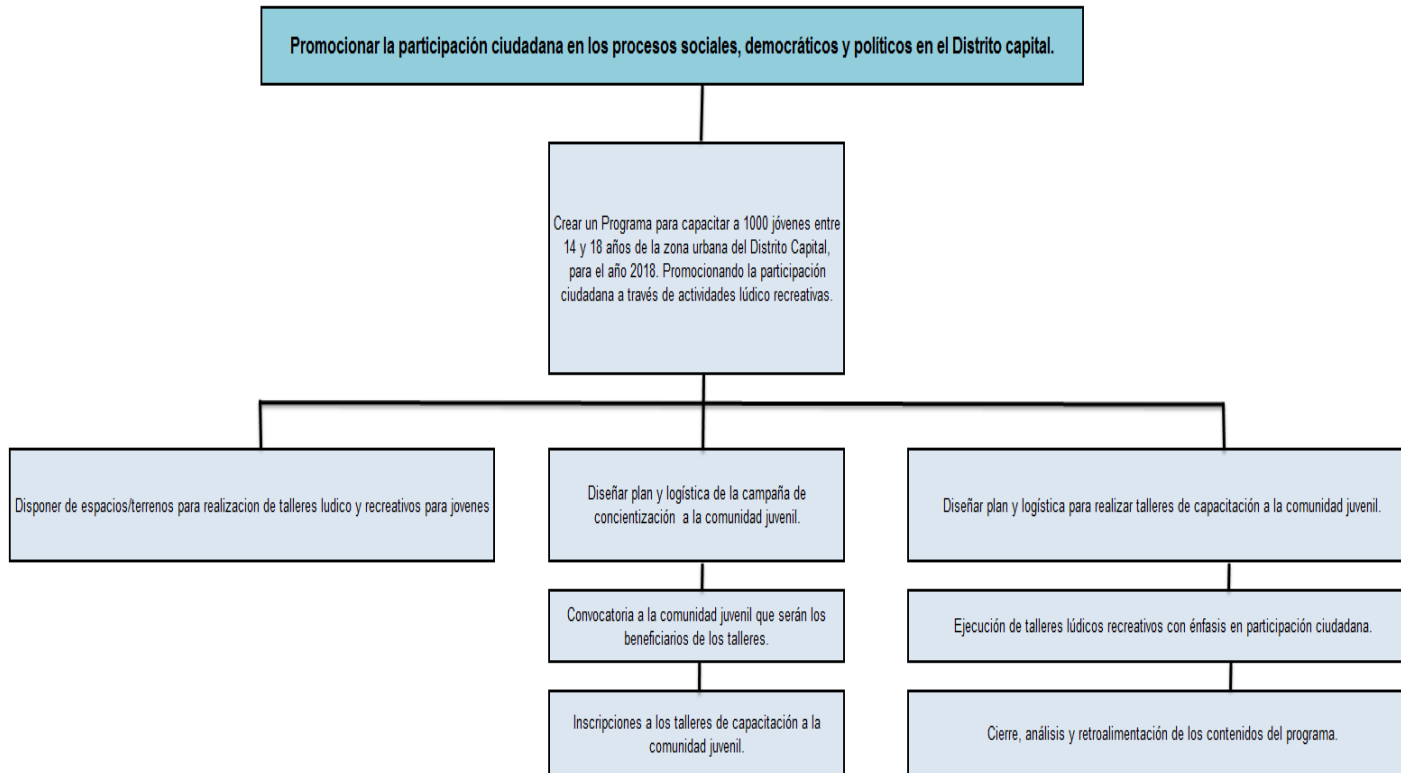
Promocionar la participación ciudadana en los procesos sociales, democráticos y políticos en el Distrito capital.

Crear un Programa para capacitar a 1000 jóvenes entre 14 y 18 años de la zona urbana del Distrito Capital, para el año 2018. Promocionando la participación ciudadana a través de actividades lúdico recreativas.

Disponer de espacios/terrenos para realizacion de talleres ludico y recreativos para jovenes

Diseñar plan y logística de la campaña de concientización a la comunidad juvenil.

Convocatoria a la comunidad juvenil que serán los beneficiarios de los talleres.

Inscripciones a los talleres de capacitación a la comunidad juvenil.

Diseñar plan y logística para realizar talleres de capacitación a la comunidad juvenil.

Ejecución de talleres lúdicos recreativos con énfasis en participación ciudadana.

Cierre, análisis y retroalimentación de los contenidos del programa.